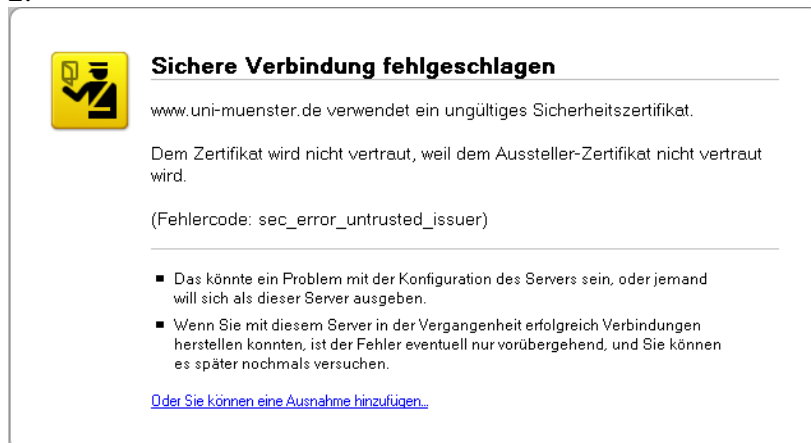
Sichere Verbindung fehlgeschlagen

www.uni-muenster.de verwendet ein ungültiges Sicherheitszertifikat.

Dem Zertifikat wird nicht vertraut, weil dem Aussteller-Zertifikat nicht vertraut wird.

(Fehlercode: sec_error_untrusted_issuer)

- Das könnte ein Problem mit der Konfiguration des Servers sein, oder jemand will sich als dieser Server ausgeben.
- Wenn Sie mit diesem Server in der Vergangenheit erfolgreich Verbindungen herstellen konnten, ist der Fehler eventuell nur vorübergehend, und Sie können es später nochmals versuchen.

Oder Sie können eine Ausnahme hinzufügen…